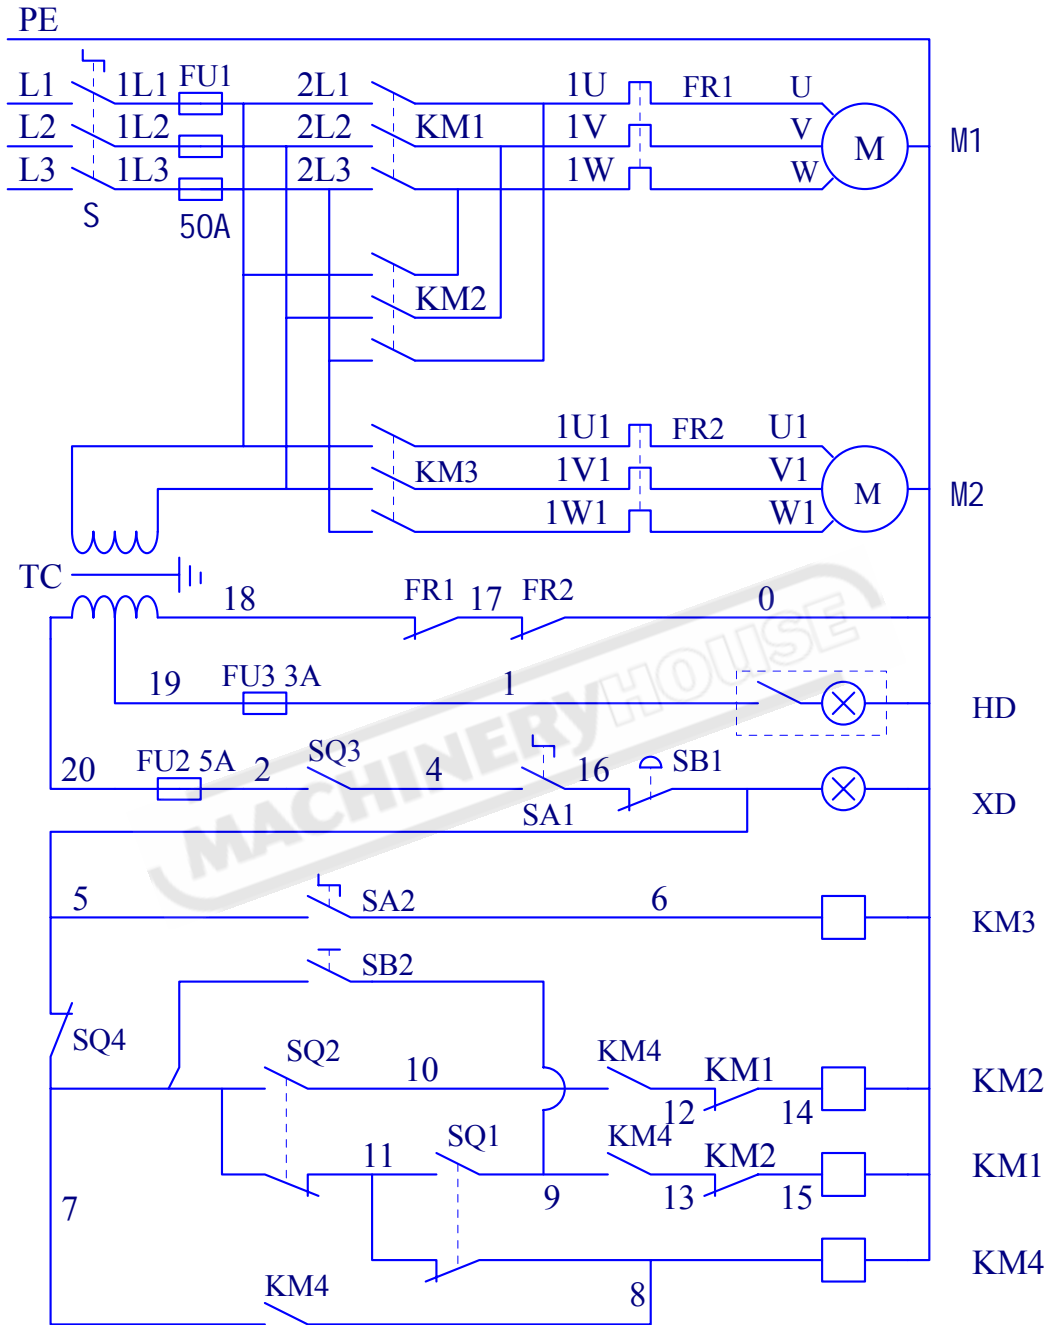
PE
L1
L2
L3
1L1
1L2
1L3
FU1
S
50A
2L1
2L2
2L3
KM1
1U
1V
1W
FR1
U
V
W
M
M1
KM2
1U1
1V1
1W1
FR2
U1
V1
W1
KM3
M
M2
TC
18
FR1
17
FR2
0
19
FU3 3A
1
HD
20
FU2 5A
2
SQ3
4
16
SB1
XD
SA1
5
SA2
6
KM3
SB2
SQ4
SQ2
10
KM4
KM1
12
14
KM2
11
SQ1
KM4
KM2
9
13
15
KM1
7
KM4
8
KM4
MACHINERYHOUSE